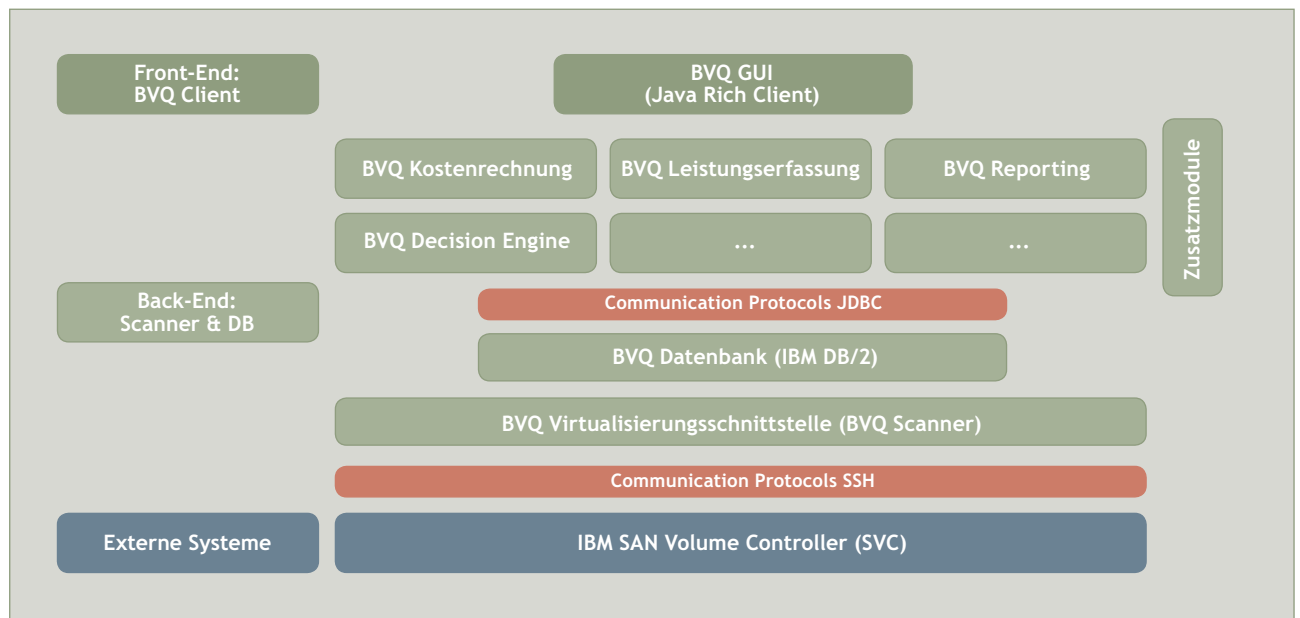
Front-End:
BVQ Client

BVQ GUI
(Java Rich Client)

BVQ Kostenrechnung

BVQ Leistungserfassung

BVQ Reporting

Zusatzmodule

BVQ Decision Engine

...

...

Back-End:
Scanner & DB

Communication Protocols JDBC

BVQ Datenbank (IBM DB/2)

BVQ Virtualisierungsschnittstelle (BVQ Scanner)

Communication Protocols SSH

Externe Systeme

IBM SAN Volume Controller (SVC)